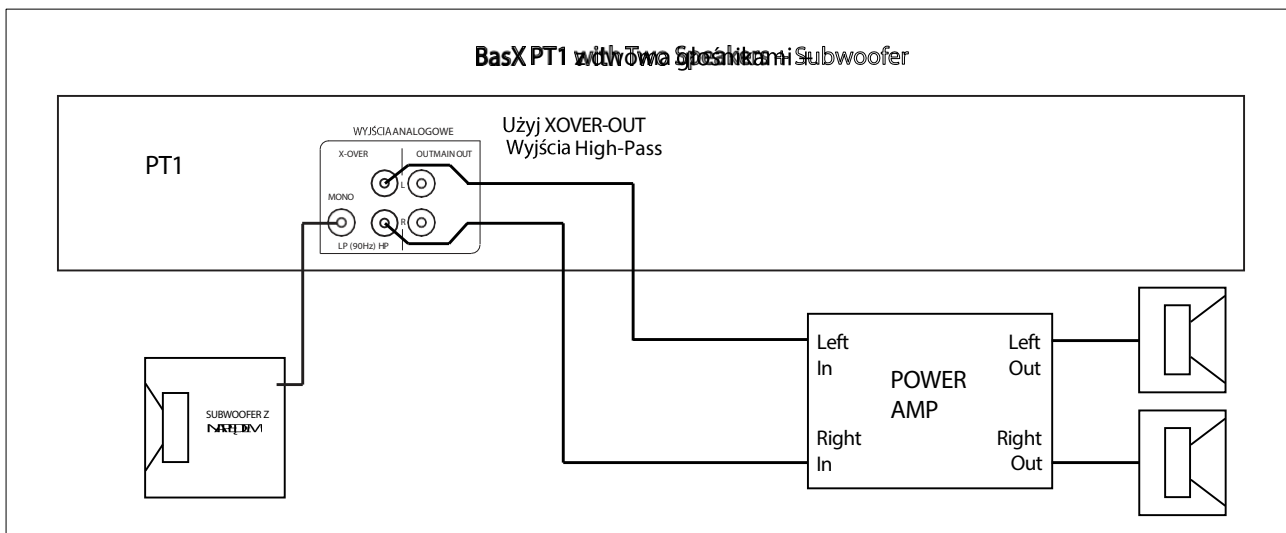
BasX PT1 with Two Speakers + Subwoofer

PT1

WYJŚCIA ANALOGOWE

X-OVER

OUTMAIN OUT

MONO

L

R

LP (90Hz) HP

Użyj XOVER-OUT
Wyjścia High-Pass

SUBWOOFER Z
NARZĘDZIEM

Left
In

POWER
AMP

Right
In

Left
Out

Right
Out